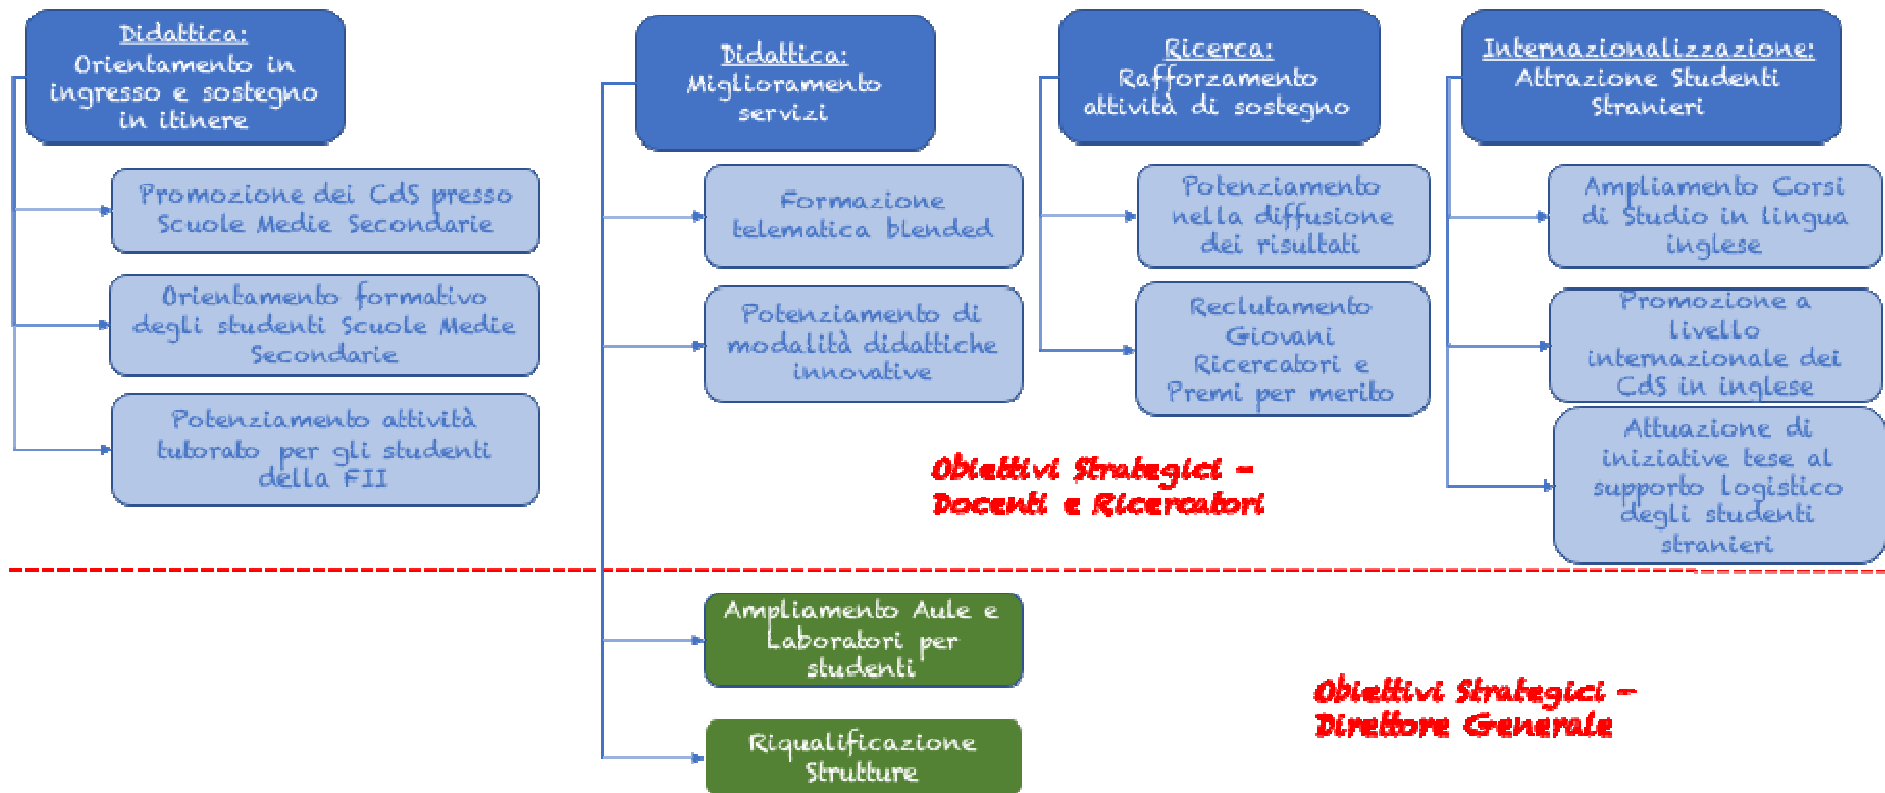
Didattica:
Orientamento in ingresso e sostegno in itinere

Promozione dei CdS presso Scuole Medie Secondarie

Orientamento formativo degli studenti Scuole Medie Secondarie

Potenziamento attività tutorato per gli studenti della FII

Didattica:
Miglioramento servizi

Formazione telematica blended

Potenziamento di modalità didattiche innovative

Ampliamento Aule e Laboratori per studenti

Riqualificazione Strutture

Ricerca:
Rafforzamento attività di sostegno

Potenziamento nella diffusione dei risultati

Reclutamento Giovani Ricercatori e Premi per merito

Internazionalizzazione:
Attrazione Studenti Stranieri

Ampliamento Corsi di Studio in lingua inglese

Promozione a livello internazionale dei CdS in inglese

Attuazione di iniziative tese al supporto logistico degli studenti stranieri

Obiettivi Strategici – Docenti e Ricercatori

Obiettivi Strategici – Direttore Generale